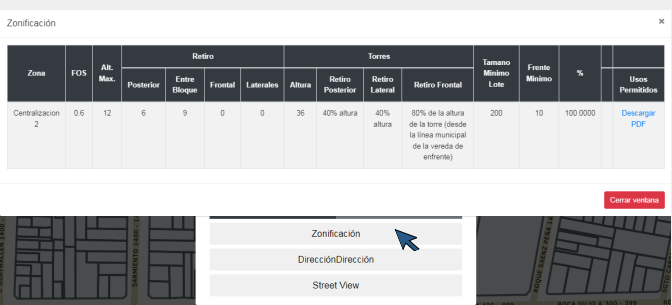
Zonificación

×

| Zona | FOS | Alt. Max. | Retiro Posterior | Retiro Entre Bloque | Retiro Frontal | Retiro Laterales | Torres Altura | Torres Retiro Posterior | Torres Retiro Lateral | Torres Retiro Frontal | Tamano Minimo Lote | Frente Minimo | % | | Usos Permitidos |
|---|---|---|---|---|---|---|---|---|---|---|---|---|---|---|---|
| Centralizacion 2 | 0.6 | 12 | 6 | 9 | 0 | 0 | 36 | 40% altura | 40% altura | 80% de la altura de la torre (desde la línea municipal de la vereda de enfrente) | 200 | 10 | 100.0000 | | Descargar PDF |

Cerrar ventana

Zonificación

DirecciónDirección

Street View

SARMIENTO 1400

BOQUE SAENZ PEÑA 1400

ROCA JULIO A 300 - 399

1400 - 1499

1400

RATA DE PIN 1400 - 1499

CA JULIO A 200 - 299